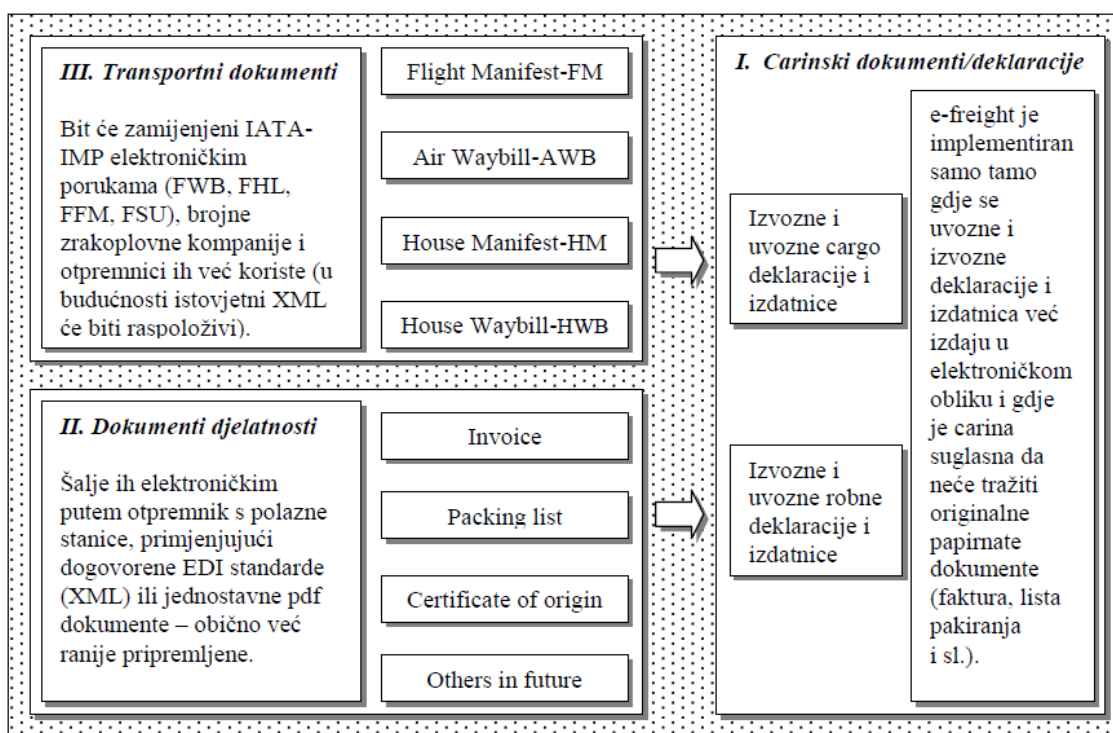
III. Transportni dokumenti

Bit će zamijenjeni IATA-IMP elektroničkim porukama (FWB, FHL, FFM, FSU), brojne zrakoplovne kompanije i otpremnici ih već koriste (u budućnosti istovjetni XML će biti raspoloživi).

Flight Manifest-FM

Air Waybill-AWB

House Manifest-HM

House Waybill-HWB

II. Dokumenti djelatnosti

Šalje ih elektroničkim putem otpremnik s polazne stanice, primjenjujući dogovorene EDI standarde (XML) ili jednostavne pdf dokumente – obično već ranije pripremljene.

Invoice

Packing list

Certificate of origin

Others in future

I. Carinski dokumenti/deklaracije

Izvozne i uvozne cargo deklaracije i izdatnice

Izvozne i uvozne robne deklaracije i izdatnice

e-freight je implementiran samo tamo gdje se uvozne i izvozne deklaracije i izdatnica već izdaju u elektroničkom obliku i gdje je carina suglasna da neće tražiti originalne papirnate dokumente (faktura, lista pakiranja i sl.).